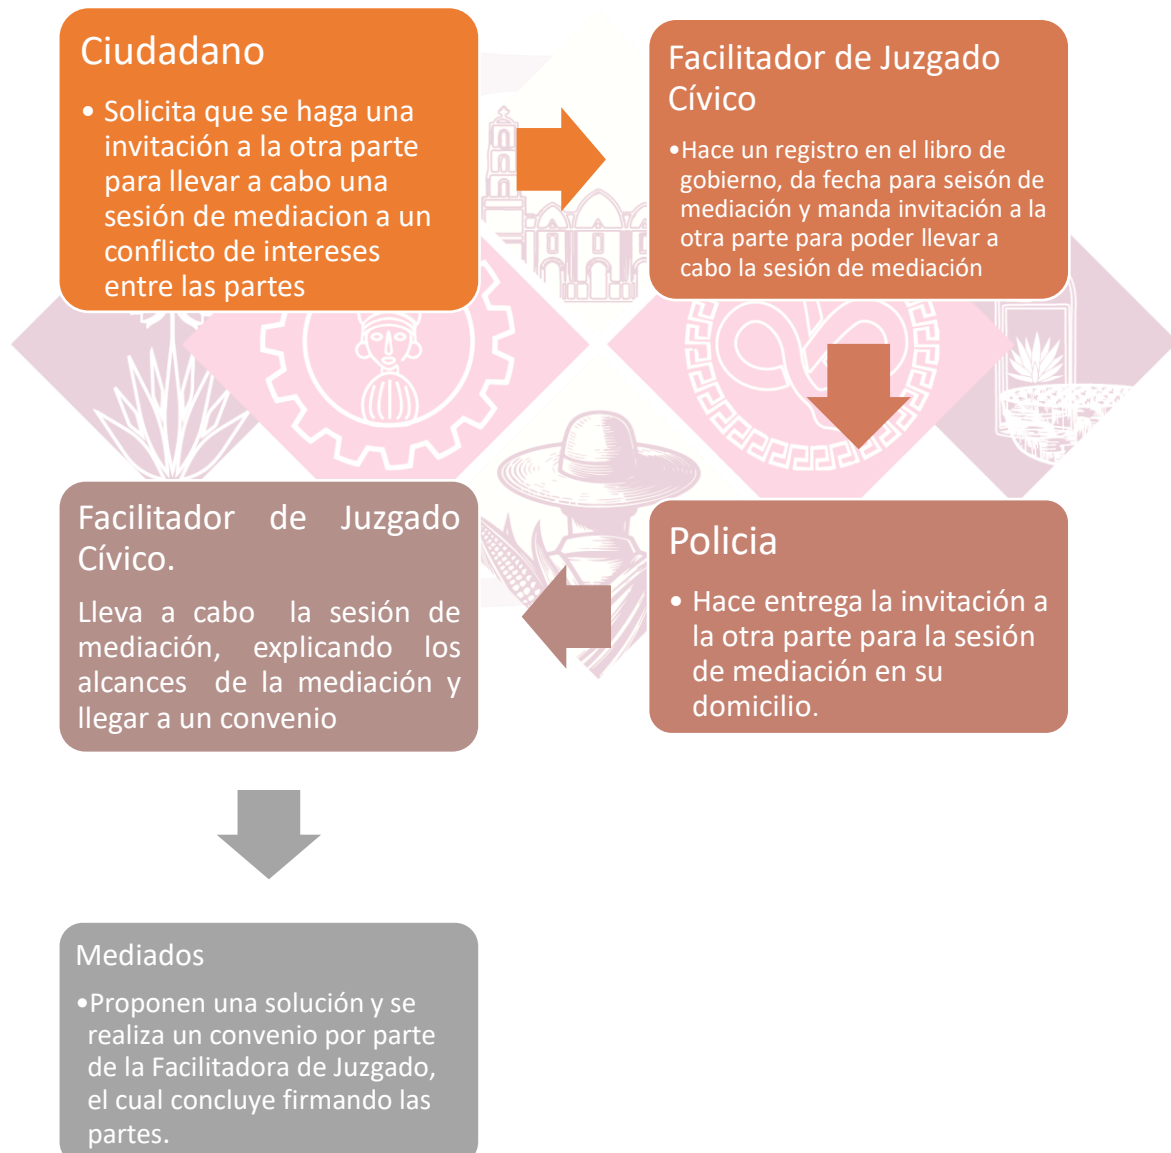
Ciudadano

• Solicita que se haga una invitación a la otra parte para llevar a cabo una sesión de mediacion a un conflicto de intereses entre las partes

Facilitador de Juzgado Cívico

•Hace un registro en el libro de gobierno, da fecha para seisón de mediación y manda invitación a la otra parte para poder llevar a cabo la sesión de mediación

Policia

• Hace entrega la invitación a la otra parte para la sesión de mediación en su domicilio.

Facilitador de Juzgado Cívico.

Lleva a cabo la sesión de mediación, explicando los alcances de la mediación y llegar a un convenio

Mediados

•Proponen una solución y se realiza un convenio por parte de la Facilitadora de Juzgado, el cual concluye firmando las partes.